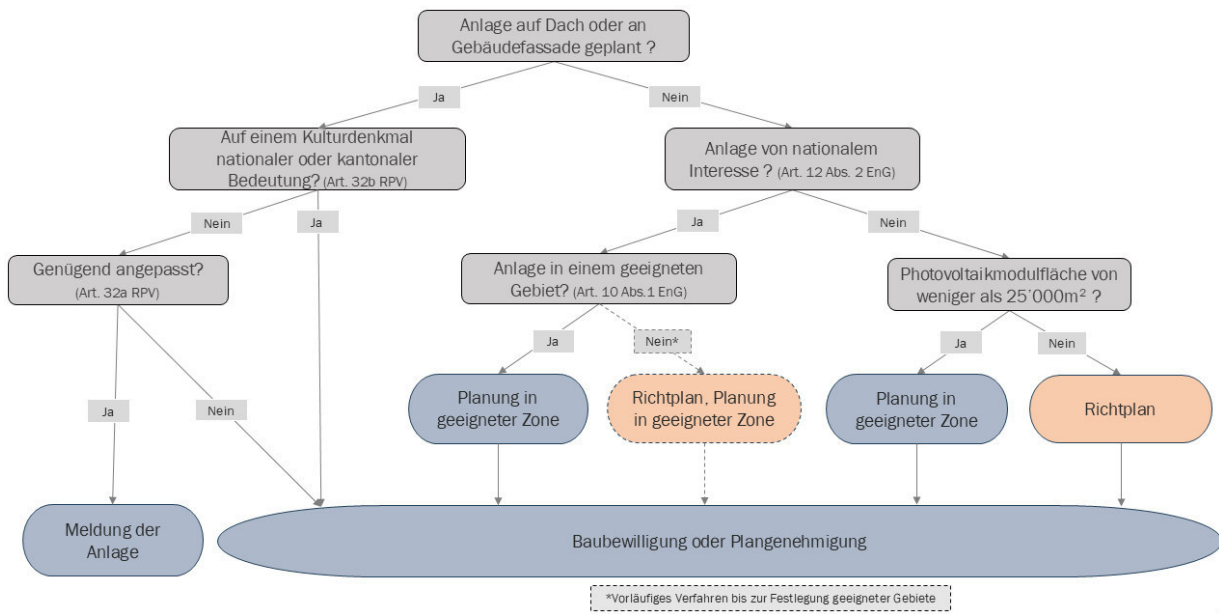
Anlage auf Dach oder an Gebäudefassade geplant ?

Ja

Nein

Auf einem Kulturdenkmal nationaler oder kantonaler Bedeutung? (Art. 32b RPV)

Anlage von nationalem Interesse ? (Art. 12 Abs. 2 EnG)

Nein

Ja

Ja

Nein

Genügend angepasst? (Art. 32a RPV)

Anlage in einem geeigneten Gebiet? (Art. 10 Abs.1 EnG)

Photovoltaikmodulfläche von weniger als 25'000m² ?

Ja

Nein*

Ja

Nein

Planung in geeigneter Zone

Richtplan, Planung in geeigneter Zone

Planung in geeigneter Zone

Richtplan

Ja

Nein

Meldung der Anlage

Baubewilligung oder Plangenehmigung

*Vorläufiges Verfahren bis zur Festlegung geeigneter Gebiete